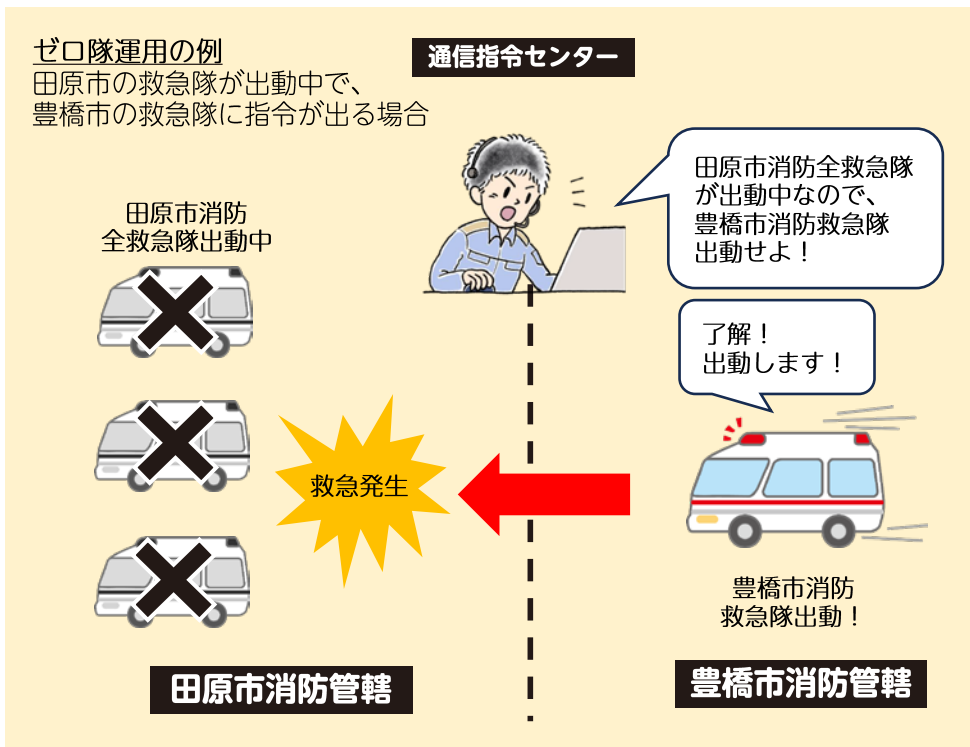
ゼロ隊運用の例
田原市の救急隊が出動中で、
豊橋市の救急隊に指令が出る場合

通信指令センター

田原市消防全救急隊が出動中なので、豊橋市消防救急隊出動せよ！

田原市消防
全救急隊出動中

了解！
出動します！

救急発生

豊橋市消防
救急隊出動！

田原市消防管轄

豊橋市消防管轄